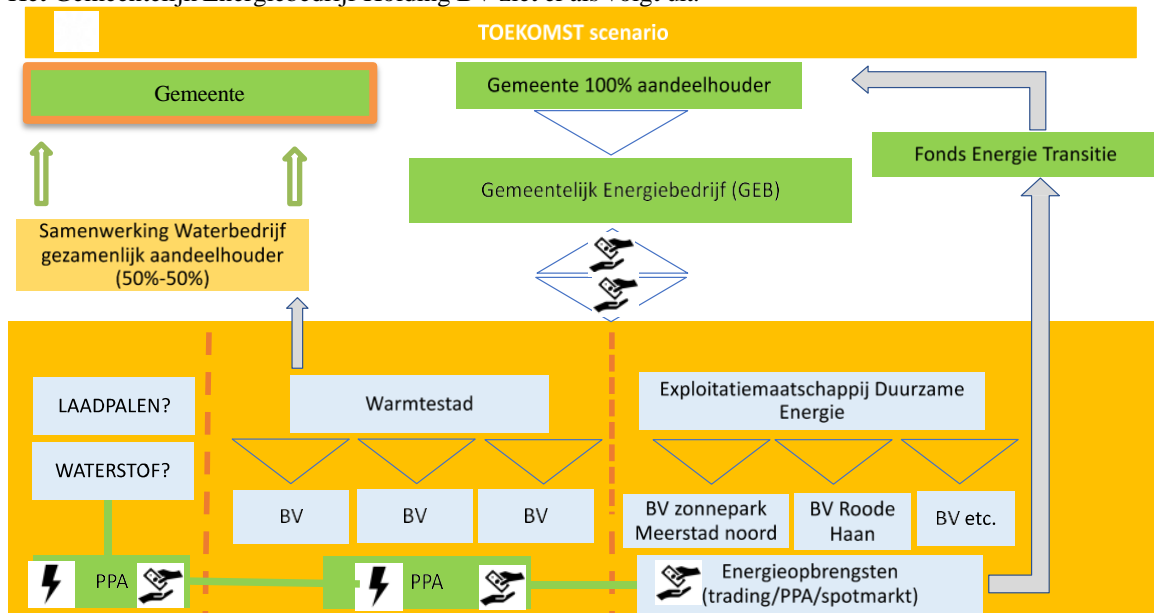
Het Gemeentelijk Energiebedrijf Holding BV ziet er als volgt uit:

TOEKOMST scenario

Gemeente

Gemeente 100% aandeelhouder

Fonds Energie Transitie

Gemeentelijk Energiebedrijf (GEB)

Samenwerking Waterbedrijf gezamenlijk aandeelhouder (50%-50%)

LAADPALEN?

WATERSTOF?

Warmtestad

Exploitatiemaatschappij Duurzame Energie

BV

BV

BV

BV zonnepark Meerstad noord

BV Roode Haan

BV etc.

PPA

PPA

Energieopbrengsten (trading/PPA/spotmarkt)